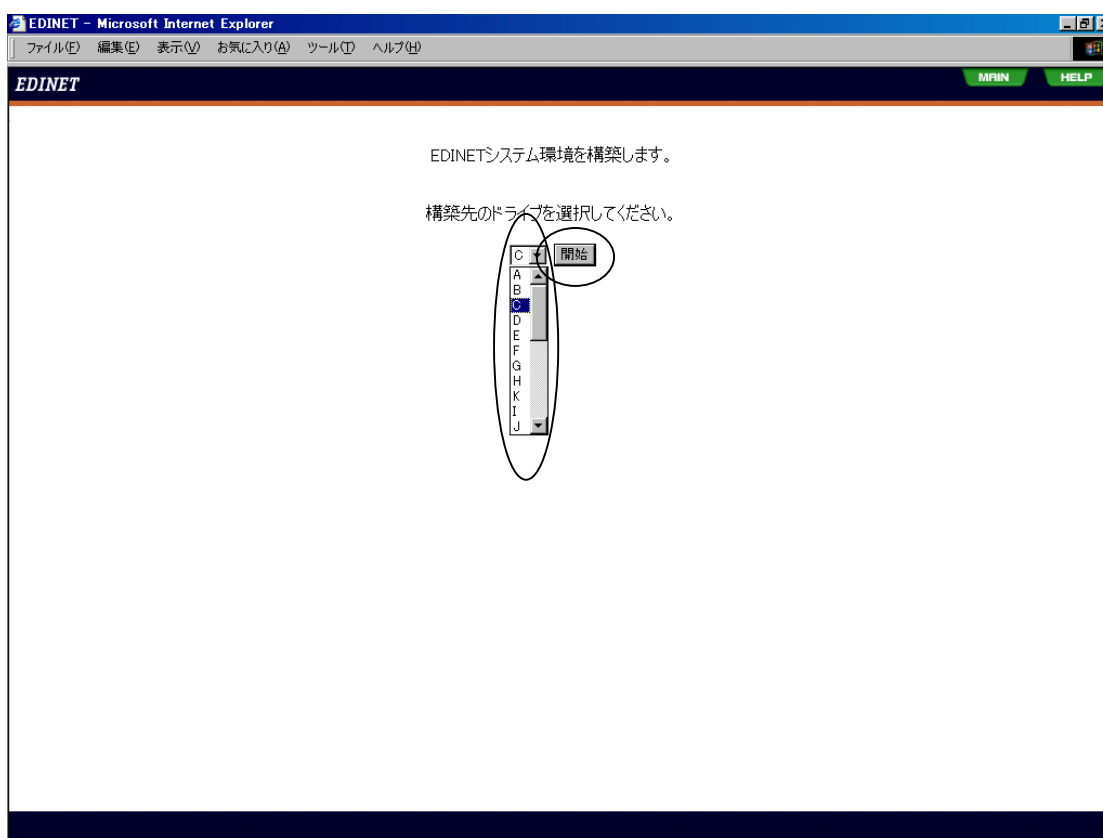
EDINET - Microsoft Internet Explorer

ファイル(F) 編集(E) 表示(V) お気に入り(A) ツール(T) ヘルプ(H)

EDINET

MAIN HELP

EDINETシステム環境を構築します。

構築先のドライブを選択してください。

C

開始

A
B
C
D
E
F
G
H
K
I
J